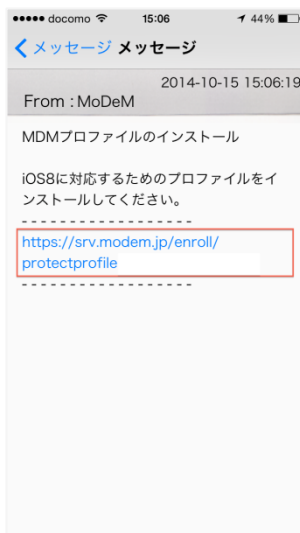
●●●●● docomo 15:06 44%

メッセージ メッセージ

2014-10-15 15:06:19

From : MoDeM

MDMプロファイルのインストール

iOS8に対応するためのプロファイルをインストールしてください。

- - - - - - - - - - - - - - - - - -

https://srv.modem.jp/enroll/protectprofile

- - - - - - - - - - - - - - - - - -